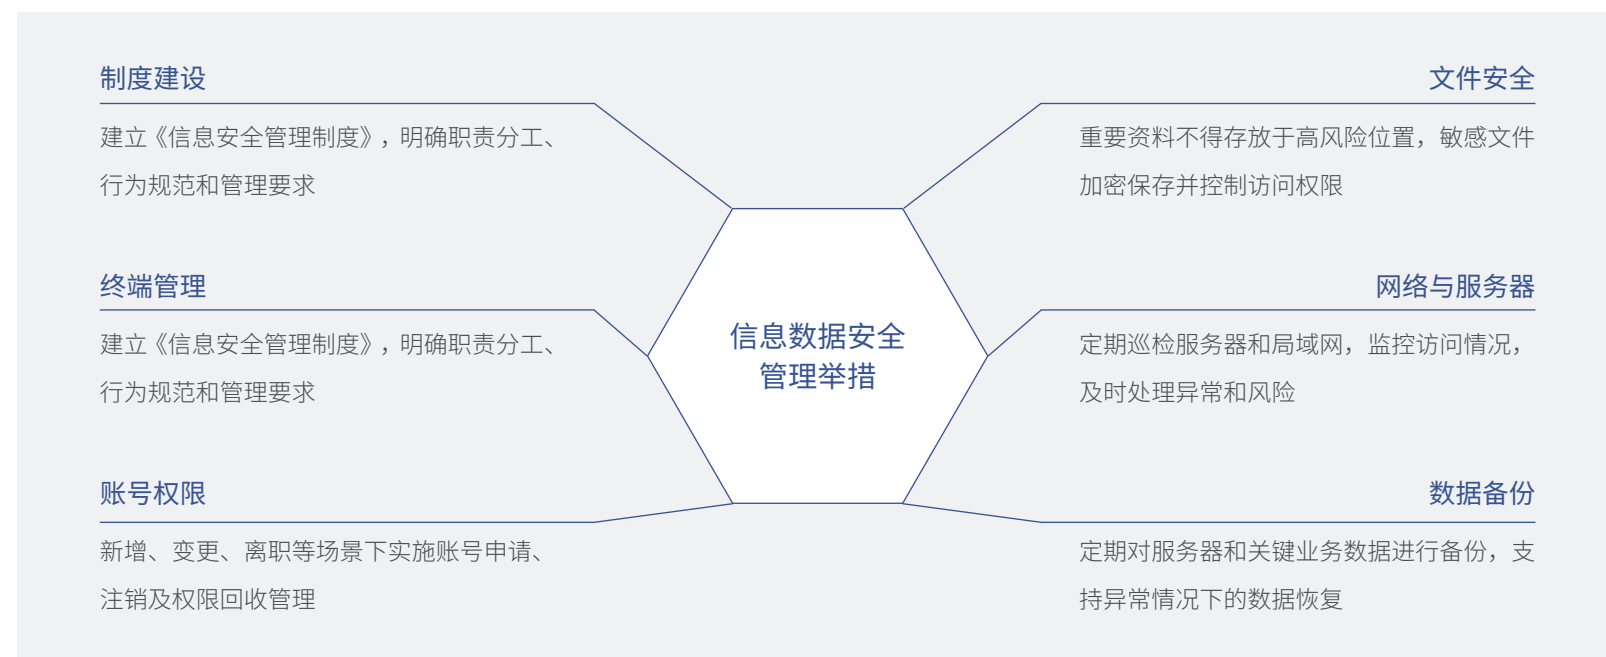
制度建设

建立《信息安全管理制度》，明确职责分工、行为规范和管理要求

终端管理

建立《信息安全管理制度》，明确职责分工、行为规范和管理要求

账号权限

新增、变更、离职等场景下实施账号申请、注销及权限回收管理

信息数据安全管理举措

文件安全

重要资料不得存放于高风险位置，敏感文件加密保存并控制访问权限

网络与服务器

定期巡检服务器和局域网，监控访问情况，及时处理异常和风险

数据备份

定期对服务器和关键业务数据进行备份，支持异常情况下的数据恢复